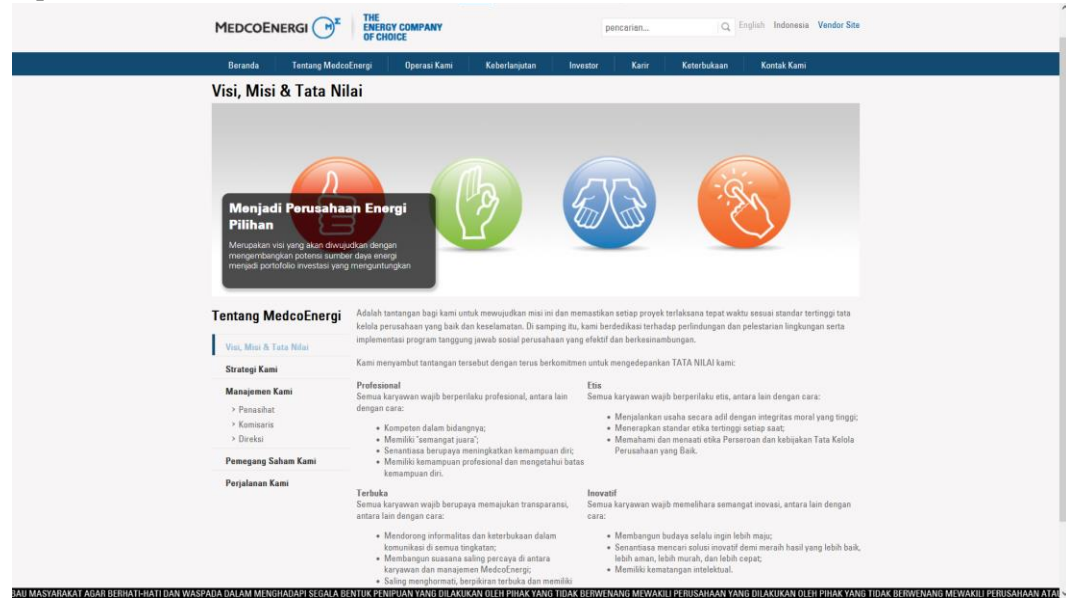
MEDCOENERGI

THE ENERGY COMPANY OF CHOICE

pencarian...

English Indonesia Vendor Site

Beranda Tentang MedcoEnergi Operasi Kami Keberlanjutan Investor Karir Keterbukaan Kontak Kami

Visi, Misi & Tata Nilai

Menjadi Perusahaan Energi Pilihan

Merupakan visi yang akan diwujudkan dengan mengembangkan potensi sumber daya energi menjadi portofolio investasi yang menguntungkan

Tentang MedcoEnergi

Visi, Misi & Tata Nilai

Strategi Kami

Manajemen Kami

› Penasihat

› Komisaris

› Direksi

Pemegang Saham Kami

Perjalanan Kami

Adalah tantangan bagi kami untuk mewujudkan misi ini dan memastikan setiap proyek terlaksana tepat waktu sesuai standar tertinggi tata kelola perusahaan yang baik dan keselamatan. Di samping itu, kami berdedikasi terhadap perlindungan dan pelestarian lingkungan serta implementasi program tanggung jawab sosial perusahaan yang efektif dan berkesinambungan.

Kami menyambut tantangan tersebut dengan terus berkomitmen untuk mengedepankan TATA NILAI kami:

Profesional
Semua karyawan wajib berperilaku profesional, antara lain dengan cara:

• Kompeten dalam bidangnya;
• Memiliki "semangat juara";
• Senantiasa berupaya meningkatkan kemampuan diri;
• Memiliki kemampuan profesional dan mengetahui batas kemampuan diri.

Etis
Semua karyawan wajib berperilaku etis, antara lain dengan cara:

• Menjalankan usaha secara adil dengan integritas moral yang tinggi;
• Menerapkan standar etika tertinggi setiap saat;
• Memahami dan menaati etika Perseroan dan kebijakan Tata Kelola Perusahaan yang Baik.

Terbuka
Semua karyawan wajib berupaya memajukan transparansi, antara lain dengan cara:

• Mendorong informalitas dan keterbukaan dalam komunikasi di semua tingkatan;
• Membangun suasana saling percaya di antara karyawan dan manajemen MedcoEnergi;
• Saling menghormati, berpikiran terbuka dan memiliki

Inovatif
Semua karyawan wajib memelihara semangat inovasi, antara lain dengan cara:

• Membangun budaya selalu ingin lebih maju;
• Senantiasa mencari solusi inovatif demi meraih hasil yang lebih baik, lebih aman, lebih murah, dan lebih cepat;
• Memiliki kematangan intelektual.

AU MASYARAKAT AGAR BERHATI-HATI DAN WASPADA DALAM MENGHADAPI SEGALA BENTUK PENIPUAN YANG DILAKUKAN OLEH PIHAK YANG TIDAK BERWENANG MEWAKILI PERUSAHAAN YANG DILAKUKAN OLEH PIHAK YANG TIDAK BERWENANG MEWAKILI PERUSAHAAN ATA